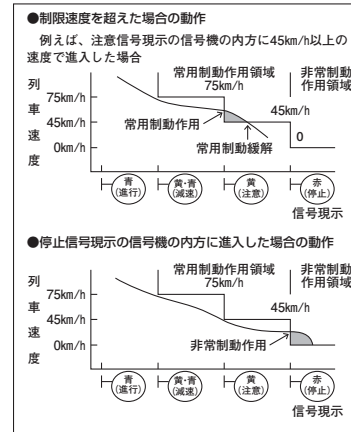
●制限速度を超えた場合の動作

例えば、注意信号現示の信号機の内方に45km/h以上の速度で進入した場合

常用制動作用領域
75km/h
非常制動作用領域

列車速度
75km/h
45km/h
0km/h

45km/h
0
常用制動作用
常用制動緩解

青(進行)
黄・青(減速)
黄(注意)
赤(停止)
信号現示

●停止信号現示の信号機の内方に進入した場合の動作

常用制動作用領域
75km/h
非常制動作用領域

列車速度
75km/h
45km/h
0km/h

45km/h
非常制動作用

青(進行)
黄・青(減速)
黄(注意)
赤(停止)
信号現示